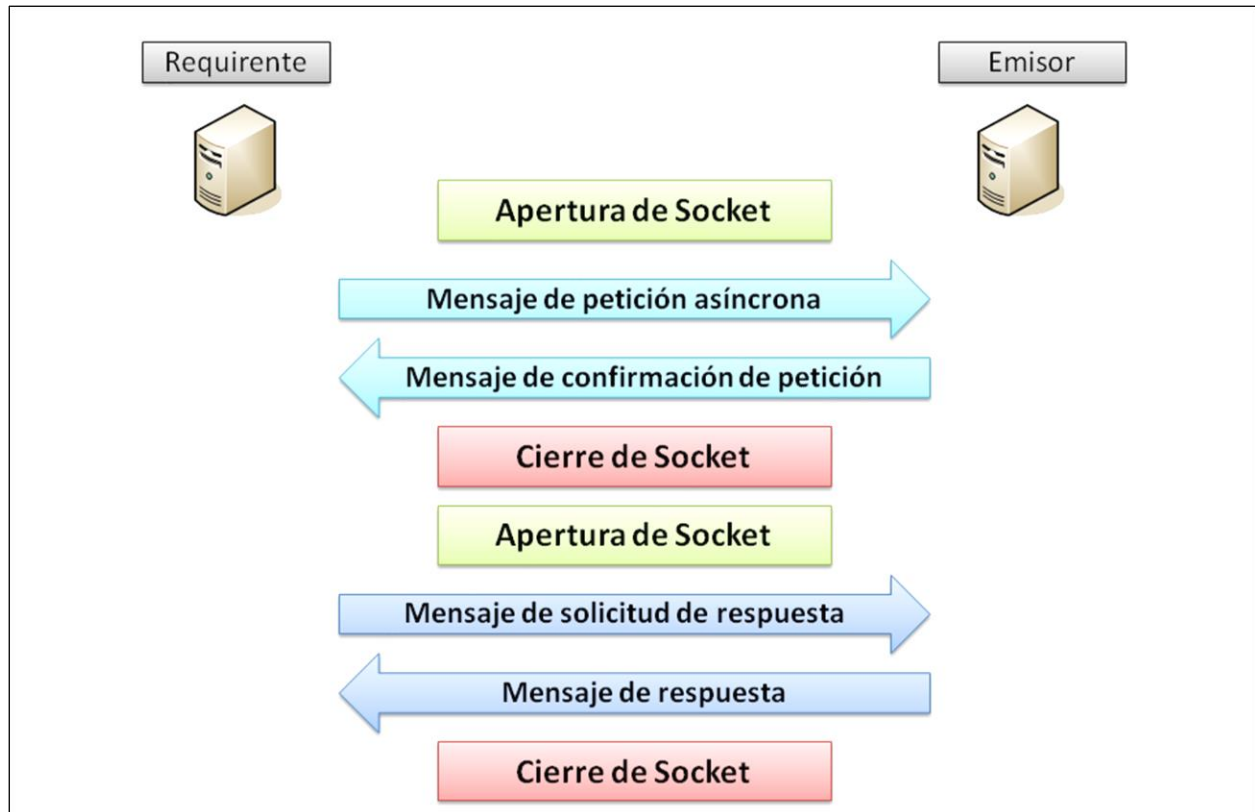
Requirente

Emisor

Apertura de Socket

Mensaje de petición asíncrona

Mensaje de confirmación de petición

Cierre de Socket

Apertura de Socket

Mensaje de solicitud de respuesta

Mensaje de respuesta

Cierre de Socket